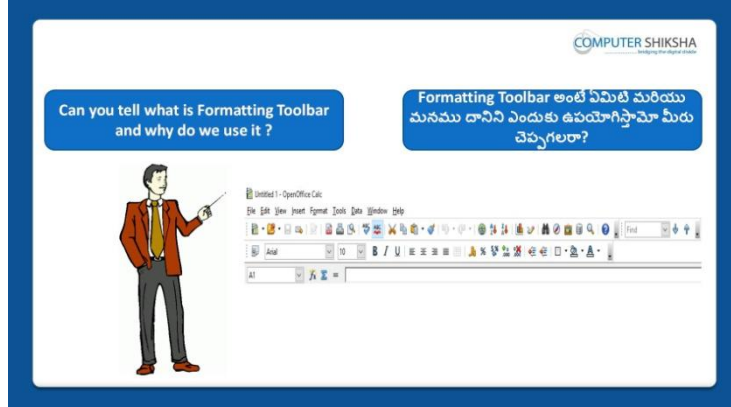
COMPUTER SHIKSHA
bridging the digital divide

Can you tell what is Formatting Toolbar and why do we use it ?

Formatting Toolbar అంటే ఏమిటి మరియు మనము దానిని ఎందుకు ఉపయోగిస్తామో మీరు చెప్పగలరా?

Untitled 1 - OpenOffice Calc

File Edit View Insert Format Tools Data Window Help

Find

Arial 10

A1